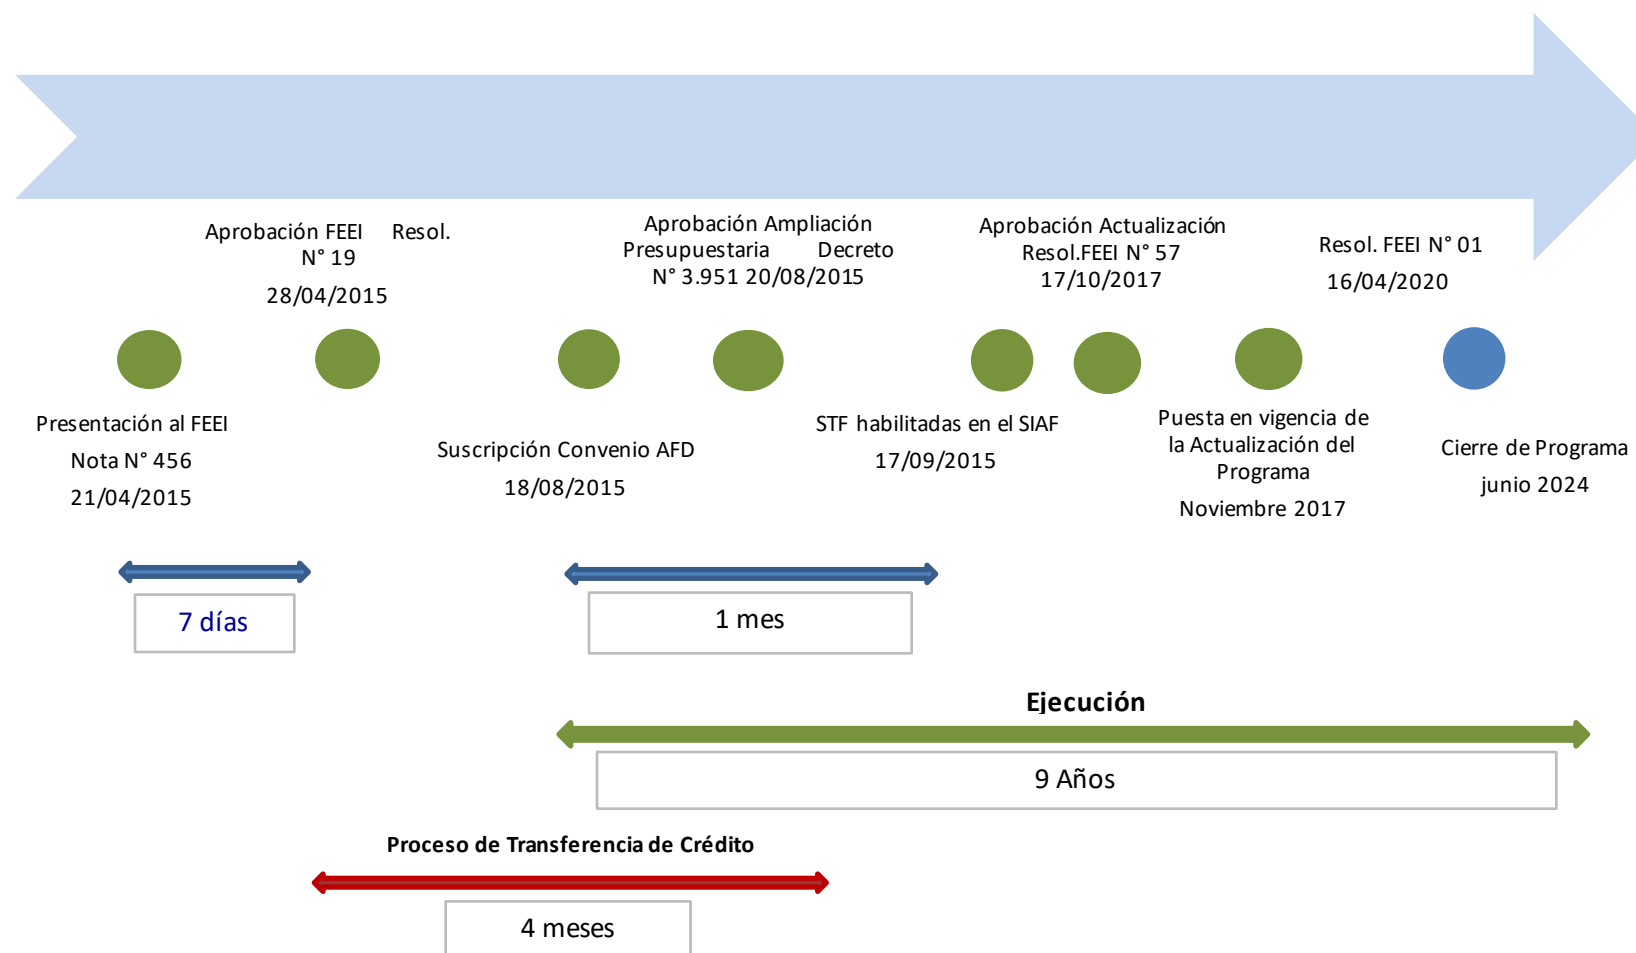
Aprobación FEEI Resol. N° 19
28/04/2015

Aprobación Ampliación Presupuestaria Decreto N° 3.951 20/08/2015

Aprobación Actualización Resol.FEEI N° 57
17/10/2017

Resol. FEEI N° 01
16/04/2020

Presentación al FEEI
Nota N° 456
21/04/2015

Suscripción Convenio AFD
18/08/2015

STF habilitadas en el SIAF
17/09/2015

Puesta en vigencia de la Actualización del Programa
Noviembre 2017

Cierre de Programa
junio 2024

7 días

1 mes

Ejecución

9 Años

Proceso de Transferencia de Crédito

4 meses